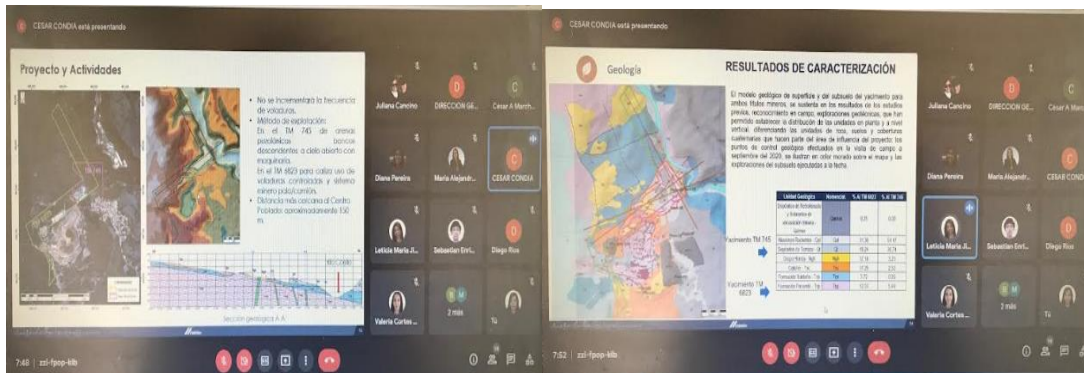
CESAR CONDIA está presentando

Proyecto y Actividades

- No se incrementará la frecuencia de voladuras.
- Método de explotación: En el TM 745 de arenas pozolánicas bancos descendentes a cielo abierto con maquinaria. En el TM 6823 para caliza uso de voladuras controladas y sistema minero pala/camión.
- Distancia más cercana al Centro Poblado aproximadamente 150 m.

Sección geológica A-A'

Juliana Cancino
DIRECCION GE...
César A Marrih...
Diana Pereira
Maria Alejandr...
CESAR CONDIA
Leticia Maria Ji...
Sebastian Enri...
Diego Rios
Valeria Cortes ...
2 más
Tú

7:48 | zzl-fpop-klb

CESAR CONDIA está presentando

Geología

RESULTADOS DE CARACTERIZACIÓN

El modelo geológico de superficie y del subsuelo del yacimiento para ambos títulos mineros, se sustenta en los resultados de los estudios previos, reconocimiento en campo, exploraciones geológicas, que han permitido establecer la distribución de las unidades en planta y a nivel vertical; diferenciando las unidades de roca, suelos y coberturas cuaternarias que hacen parte del área de influencia del proyecto; los puntos de control geológico efectuados en la visita de campo a septiembre del 2020, se ilustran en color morado sobre el mapa y las exploraciones del subsuelo ejecutadas a la fecha.

| Unidad Geológica | Nomenclatura | % A. TM 6823 | % A. TM 745 |
|---|---|---|---|
| Depósitos de Vertiente Piroclásticos y Volcánicos de alteración Volcano-Quimica | Qpvac | 0,01 | 0,01 |
| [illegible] | Qal | 31,36 | 51,17 |
| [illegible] | Qt | 19,24 | 18,74 |
| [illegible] | Kgd | 13,16 | 5,21 |
| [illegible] | Tpe | 17,26 | 2,53 |
| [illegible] | Tps | 2,73 | 0,56 |
| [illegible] | Tsp | 12,22 | 5,44 |

Yacimiento TM 745
Yacimiento TM 6823

Juliana Cancino
DIRECCION GE...
César A Marrih...
Diana Pereira
Maria Alejandr...
CESAR CONDIA
Leticia Maria Ji...
Sebastian Enri...
Diego Rios
Valeria Cortes ...
2 más
Tú

7:52 | zzl-fpop-klb